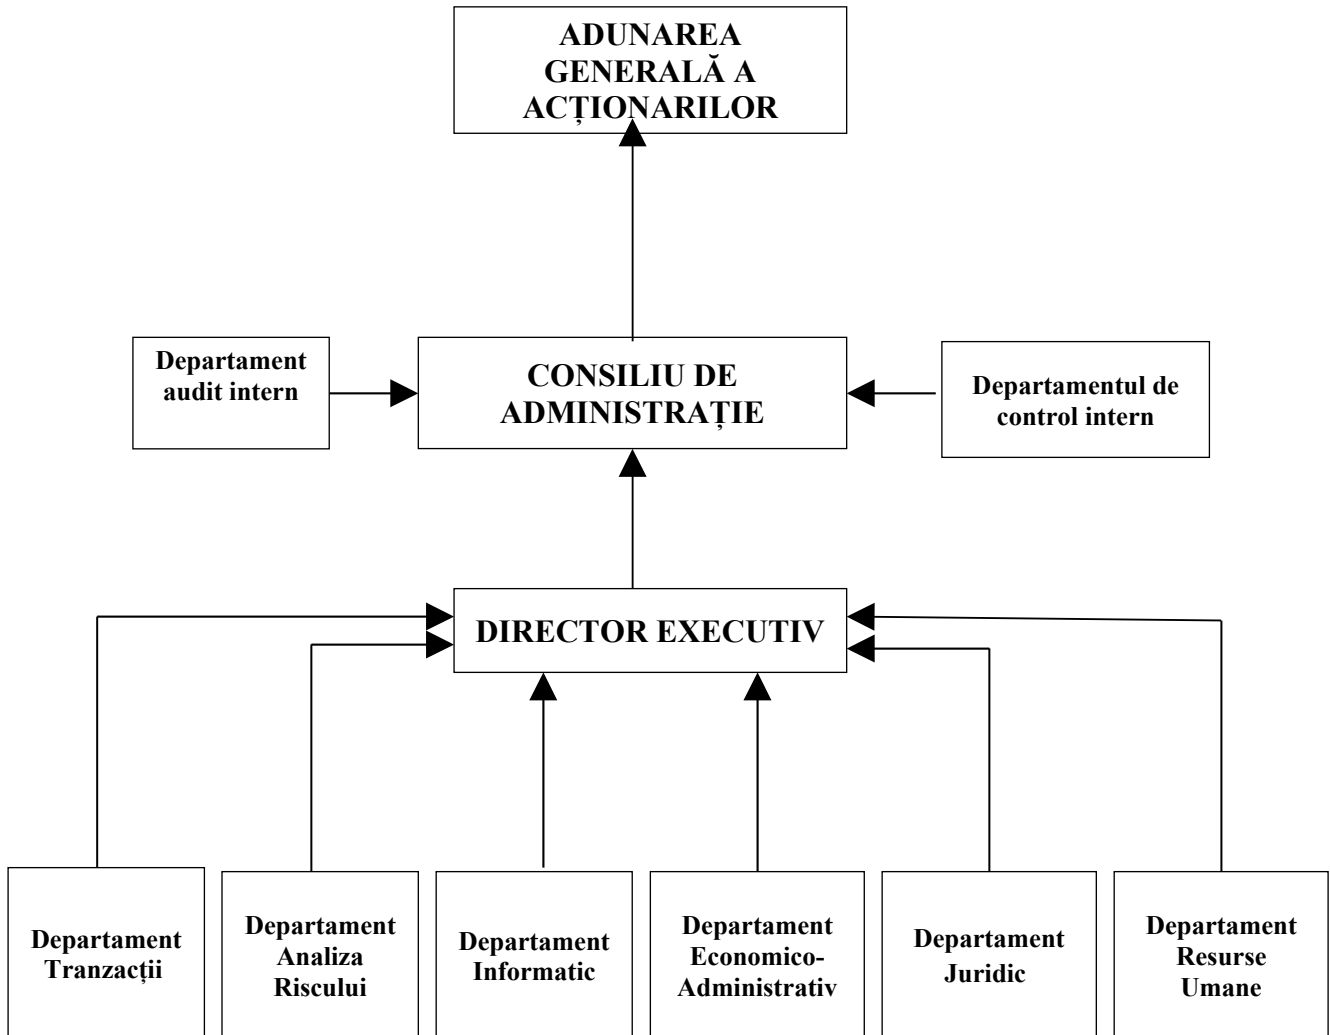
ADUNAREA GENERALĂ A ACȚIONARILOR

Departament audit intern

CONSILIU DE ADMINISTRAȚIE

Departamentul de control intern

DIRECTOR EXECUTIV

Departament Tranzacții

Departament Analiza Riscului

Departament Informatic

Departament Economico-Administrativ

Departament Juridic

Departament Resurse Umane